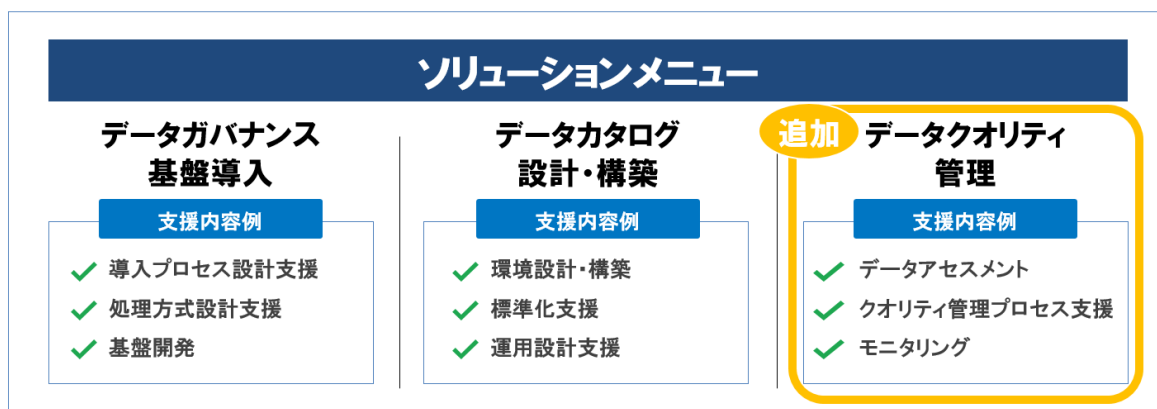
ソリューションメニュー

データガバナンス
基盤導入

支援内容例

導入プロセス設計支援
処理方式設計支援
基盤開発

データカタログ
設計・構築

支援内容例

環境設計・構築
標準化支援
運用設計支援

追加

データクオリティ
管理

支援内容例

データアセスメント
クオリティ管理プロセス支援
モニタリング